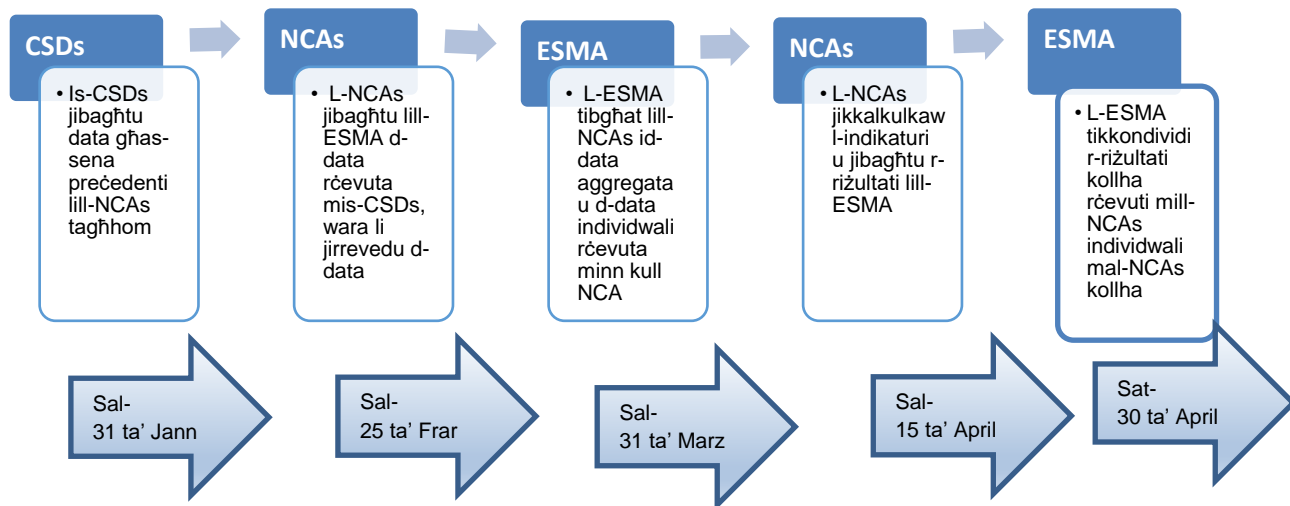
CSDs

• Is-CSDs jibagħtu data għas-sena preċedenti lill-NCAs tagħhom

NCAs

• L-NCAs jibagħtu lill-ESMA d-data rċevuta mis-CSDs, wara li jirrevedu d-data

ESMA

• L-ESMA tibgħat lill-NCAs id-data aggregata u d-data individwali rċevuta minn kull NCA

NCAs

• L-NCAs jikkalkulkaw l-indikaturi u jibagħtu r-riżultati lill-ESMA

ESMA

• L-ESMA tikkondividi r-riżultati kollha rċevuti mill-NCAs individwali mal-NCAs kollha

Sal-31 ta' Jann

Sal-25 ta' Frar

Sal-31 ta' Marz

Sal-15 ta' April

Sat-30 ta' April